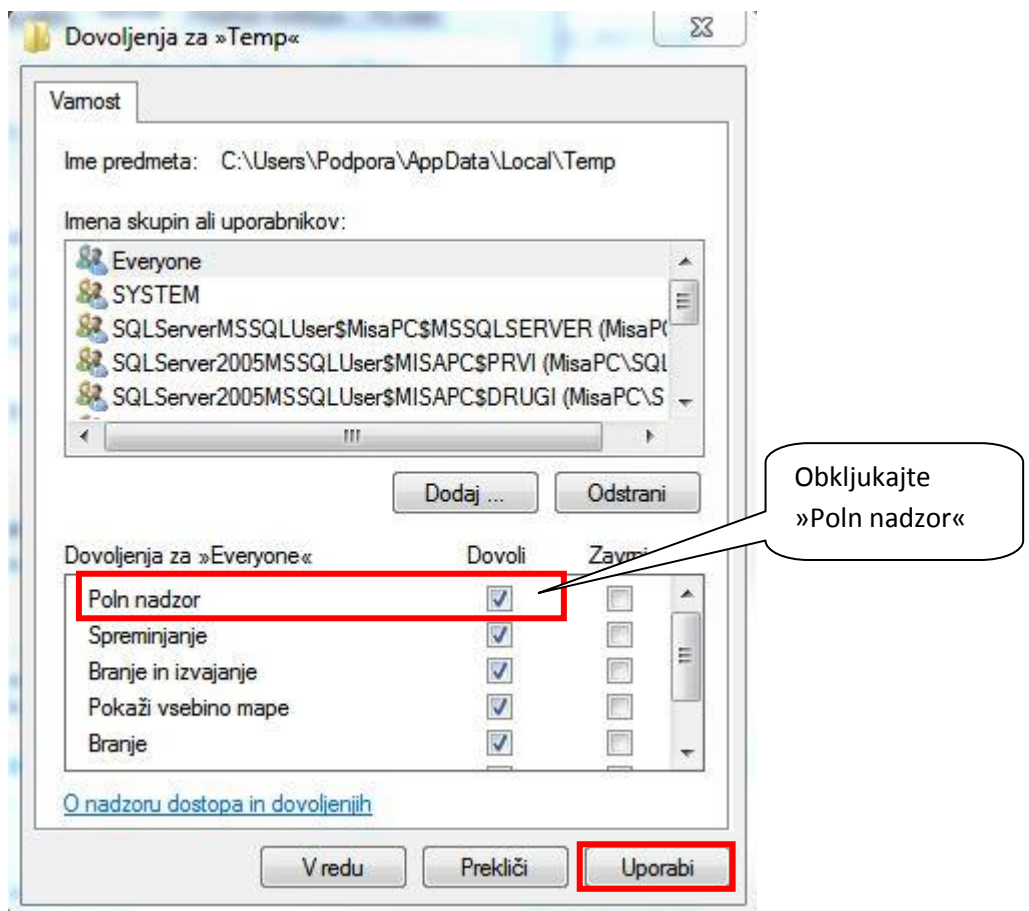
Dovoljenja za »Temp«

Varnost

Ime predmeta: C:\Users\Podpora\AppData\Local\Temp

Imena skupin ali uporabnikov:

Everyone
SYSTEM
SQLServerMSSQLUser$MisaPC$MSSQLSERVER (MisaP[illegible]
SQLServer2005MSSQLUser$MISAPC$PRVI (MisaPC\SQL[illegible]
SQLServer2005MSSQLUser$MISAPC$DRUGI (MisaPC\S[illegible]

Dodaj ...
Odstrani

Obkljukajte »Poln nadzor«

| Dovoljenja za »Everyone« | Dovoli | Zavr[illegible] |
|---|---|---|
| Poln nadzor | ✓ | |
| Spreminjanje | ✓ | |
| Branje in izvajanje | ✓ | |
| Pokaži vsebino mape | ✓ | |
| Branje | ✓ | |

O nadzoru dostopa in dovoljenjih

V redu
Prekliči
Uporabi